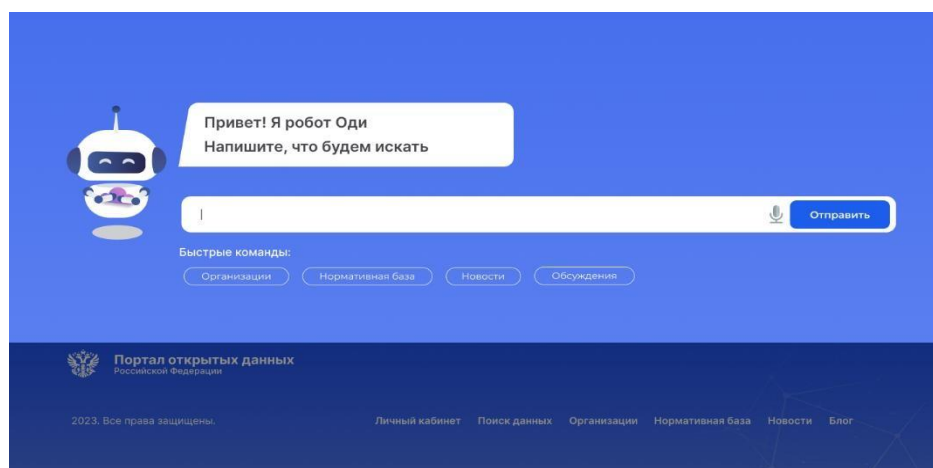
Привет! Я робот Оди
Напишите, что будем искать

Отправить

Быстрые команды:

Организации Нормативная база Новости Обсуждения

Портал открытых данных
Российской Федерации

2023. Все права защищены.

Личный кабинет Поиск данных Организации Нормативная база Новости Блог